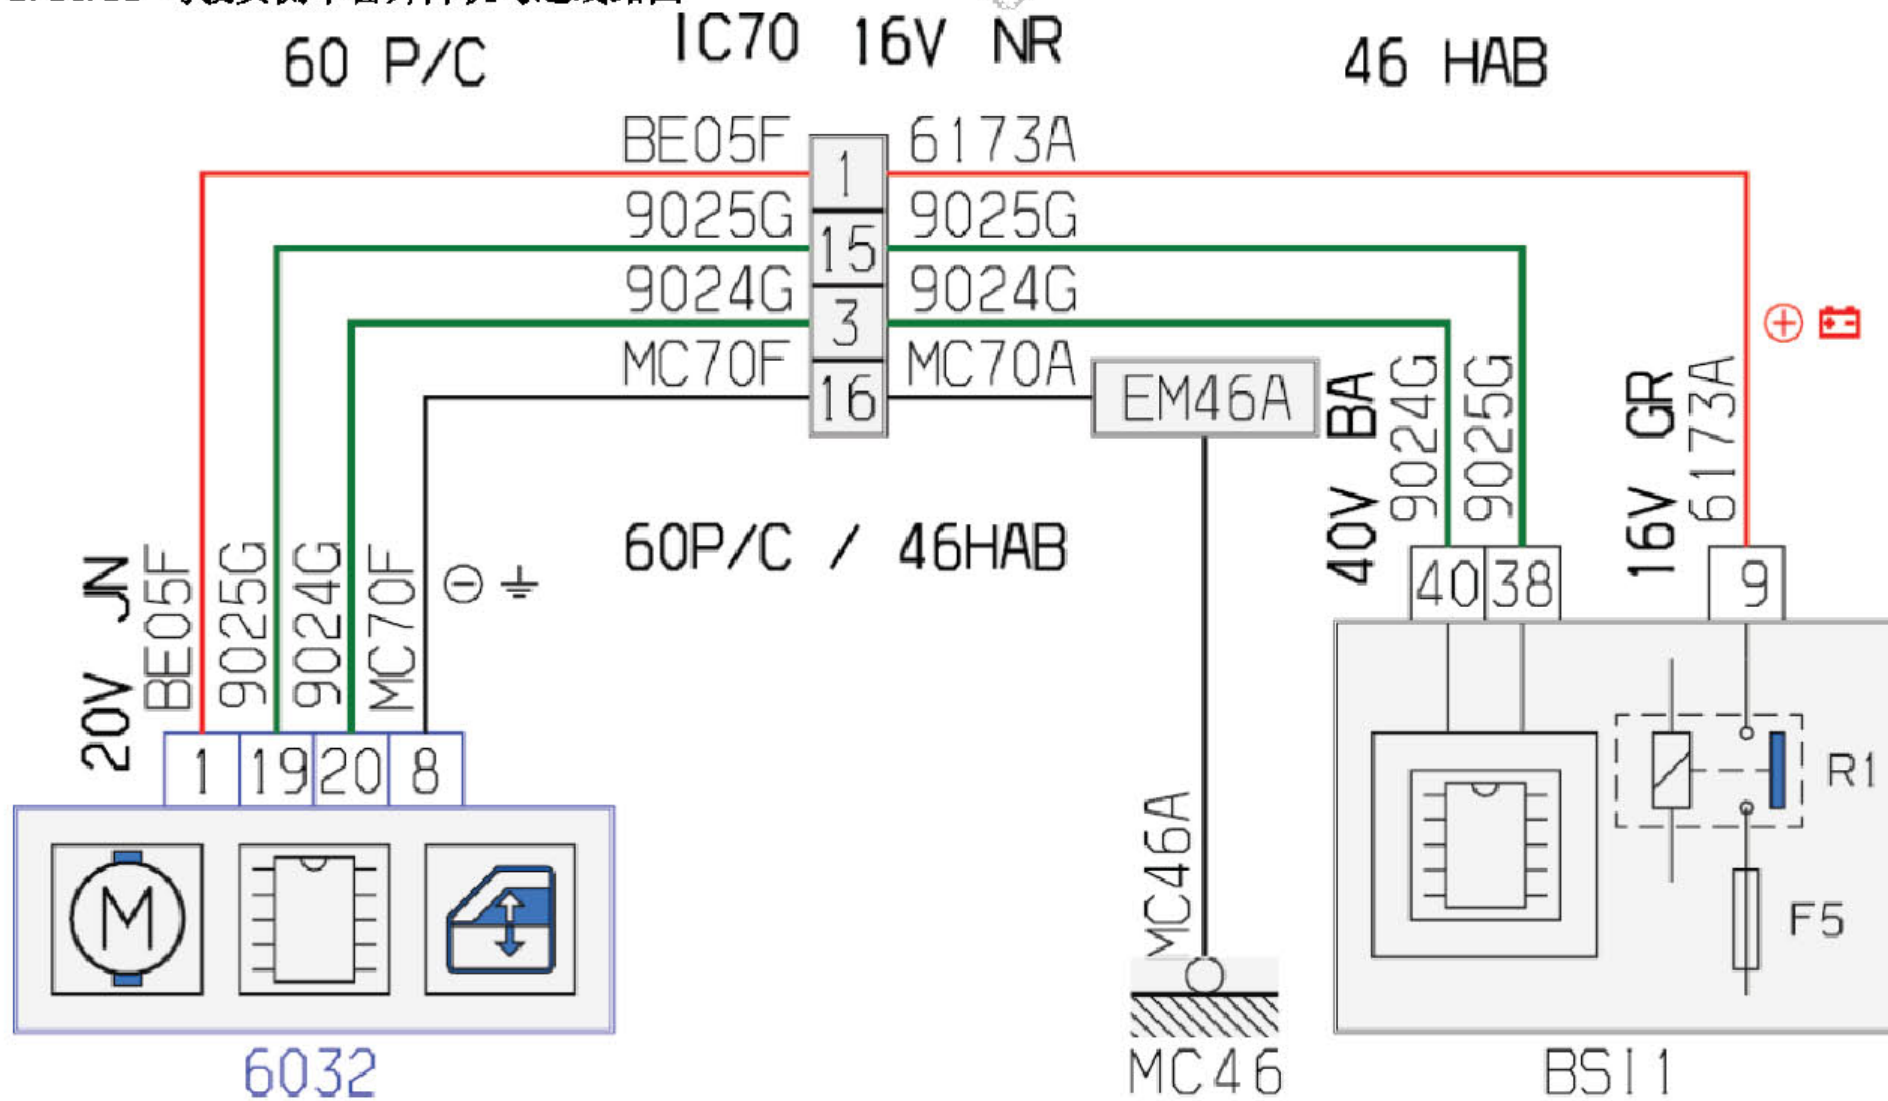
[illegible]

IC70 16V NR

60 P/C

46 HAB

BE05F 1 6173A

9025G 15 9025G

9024G 3 9024G

MC70F 16 MC70A

EM46A

20V JN BE05F 9025G 9024G MC70F

1 19 20 8

6032

60P/C / 46HAB

40V BA 9024G 9025G

40 38

16V GR 6173A

9

R1

F5

BSI1

MC46A

MC46